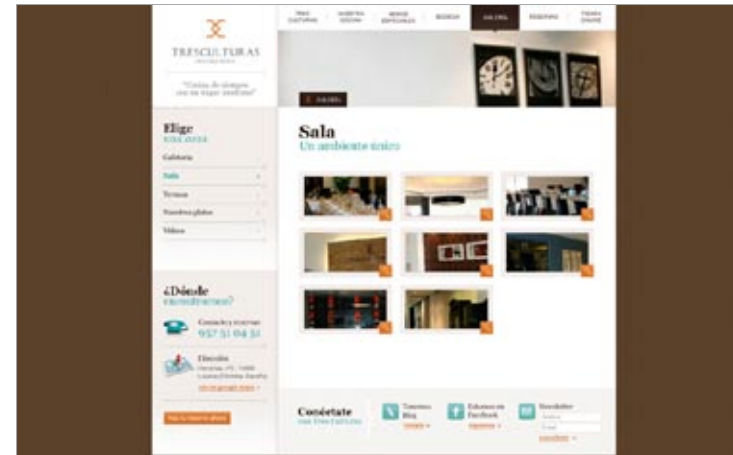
TRESCULTURAS

"Cocina de siempre con un toque moderno"

TRES CULTURAS | NUESTRA COCINA | MENÚS ESPECIALES | BODEGA | GALERÍA | RESERVAS | TIENDA ONLINE

GALERÍA

Elige una zona

Galería

Sala

Terraza

Nuestros platos

Vídeos

Sala

Un ambiente único

¿Dónde encontrarnos?

Contacto y reservas

957 51 04 51

Dirección

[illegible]

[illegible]

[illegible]

Conéctate con Tres Culturas

Tweetea Blog

Síguenos en Facebook

Newsletter

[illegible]